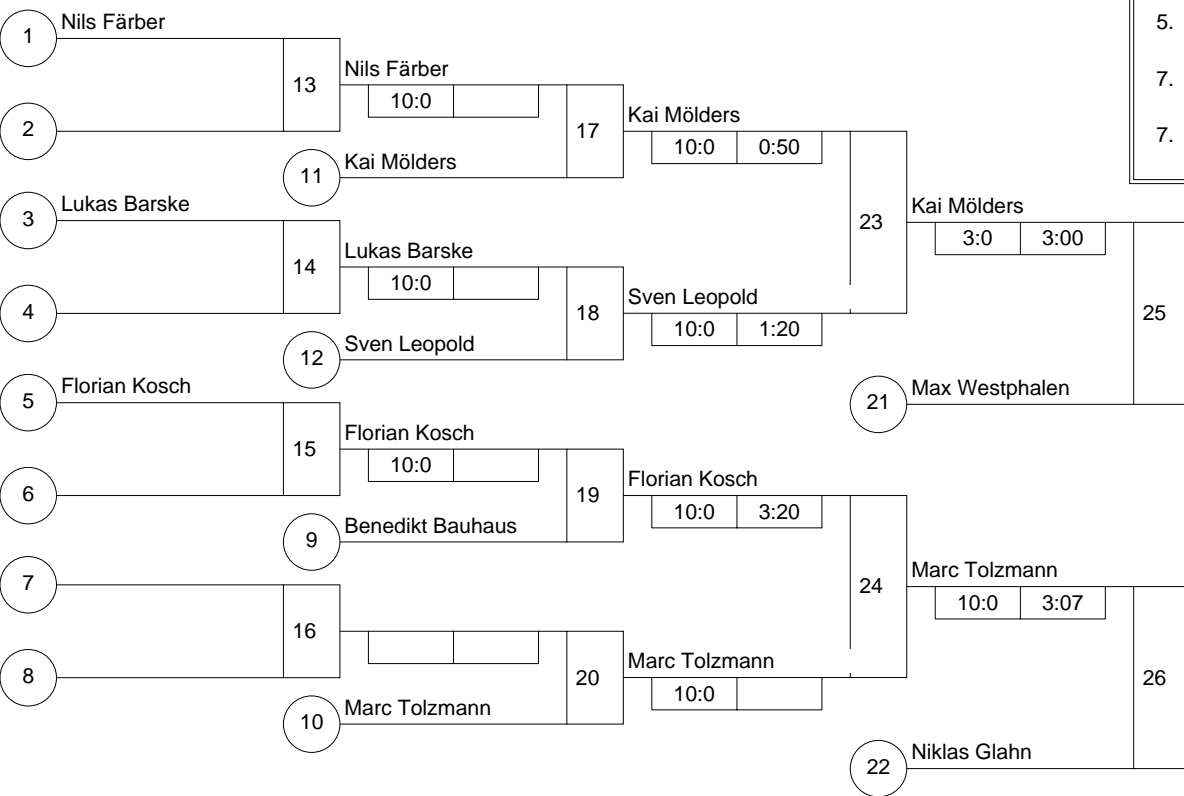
1 Nils Färber
2
13
Nils Färber
10:0
11 Kai Mölders
17
Kai Mölders
10:0 0:50
3 Lukas Barske
4
14
Lukas Barske
10:0
12 Sven Leopold
18
Sven Leopold
10:0 1:20
23
Kai Mölders
3:0 3:00
25
21 Max Westphalen
5 Florian Kosch
6
15
Florian Kosch
10:0
9 Benedikt Bauhaus
19
Florian Kosch
10:0 3:20
7
8
16
10 Marc Tolzmann
20
Marc Tolzmann
10:0
24
Marc Tolzmann
10:0 3:07
26
22 Niklas Glahn
5.
7.
7.